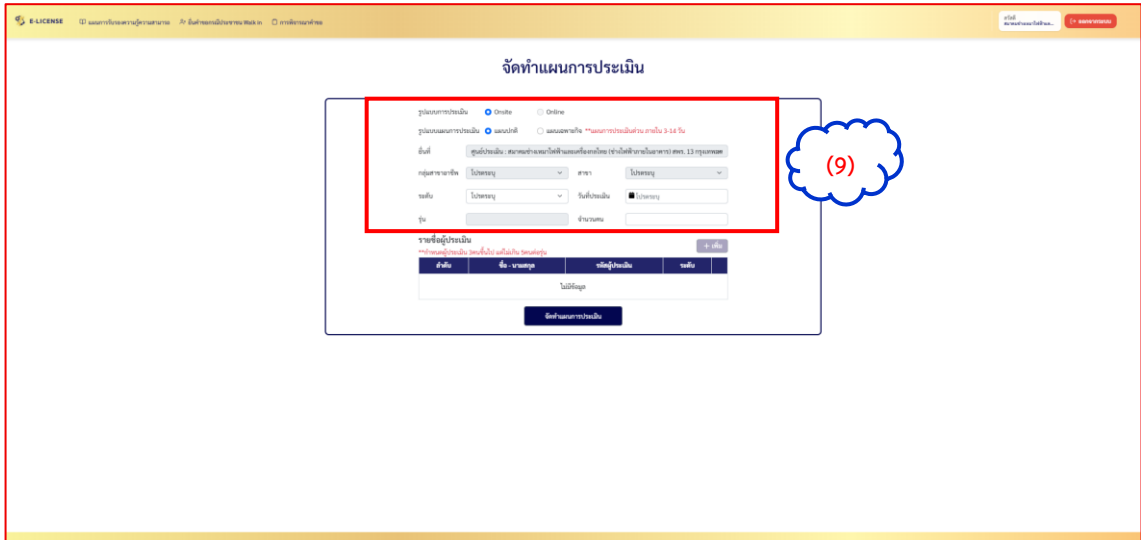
E-LICENSE แผนการรับรองความรู้ความสามารถ ลิงค์ทดสอบผู้ประเมิน Walk in การพิจารณาคำขอ

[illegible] ออกจากระบบ

จัดทำแผนการประเมิน

รูปแบบการประเมิน Onsite Online

รูปแบบแผนการประเมิน แผนปกติ แผนเฉพาะกิจ **แผนการประเมินด่วน ภายใน 3-14 วัน

สถานที่ ศูนย์ประเมิน : สมาคมช่างเหมาไฟฟ้าและเครื่องกลไทย (ช่างไฟฟ้าภายในอาคาร) สพร. 13 กรุงเทพมหา

กลุ่มสาขาอาชีพ โปรดระบุ สาขา โปรดระบุ

ระดับ โปรดระบุ วันที่ประเมิน โปรดระบุ

รุ่น จำนวนคน

(9)

รายชื่อผู้ประเมิน + เพิ่ม

**กำหนดผู้ประเมิน 3คนขึ้นไป แต่ไม่เกิน 5คนต่อรุ่น

| ลำดับ | ชื่อ - นามสกุล | รหัสผู้ประเมิน | ระดับ |
|---|---|---|---|
| ไม่มีข้อมูล | | | |

จัดทำแผนการประเมิน